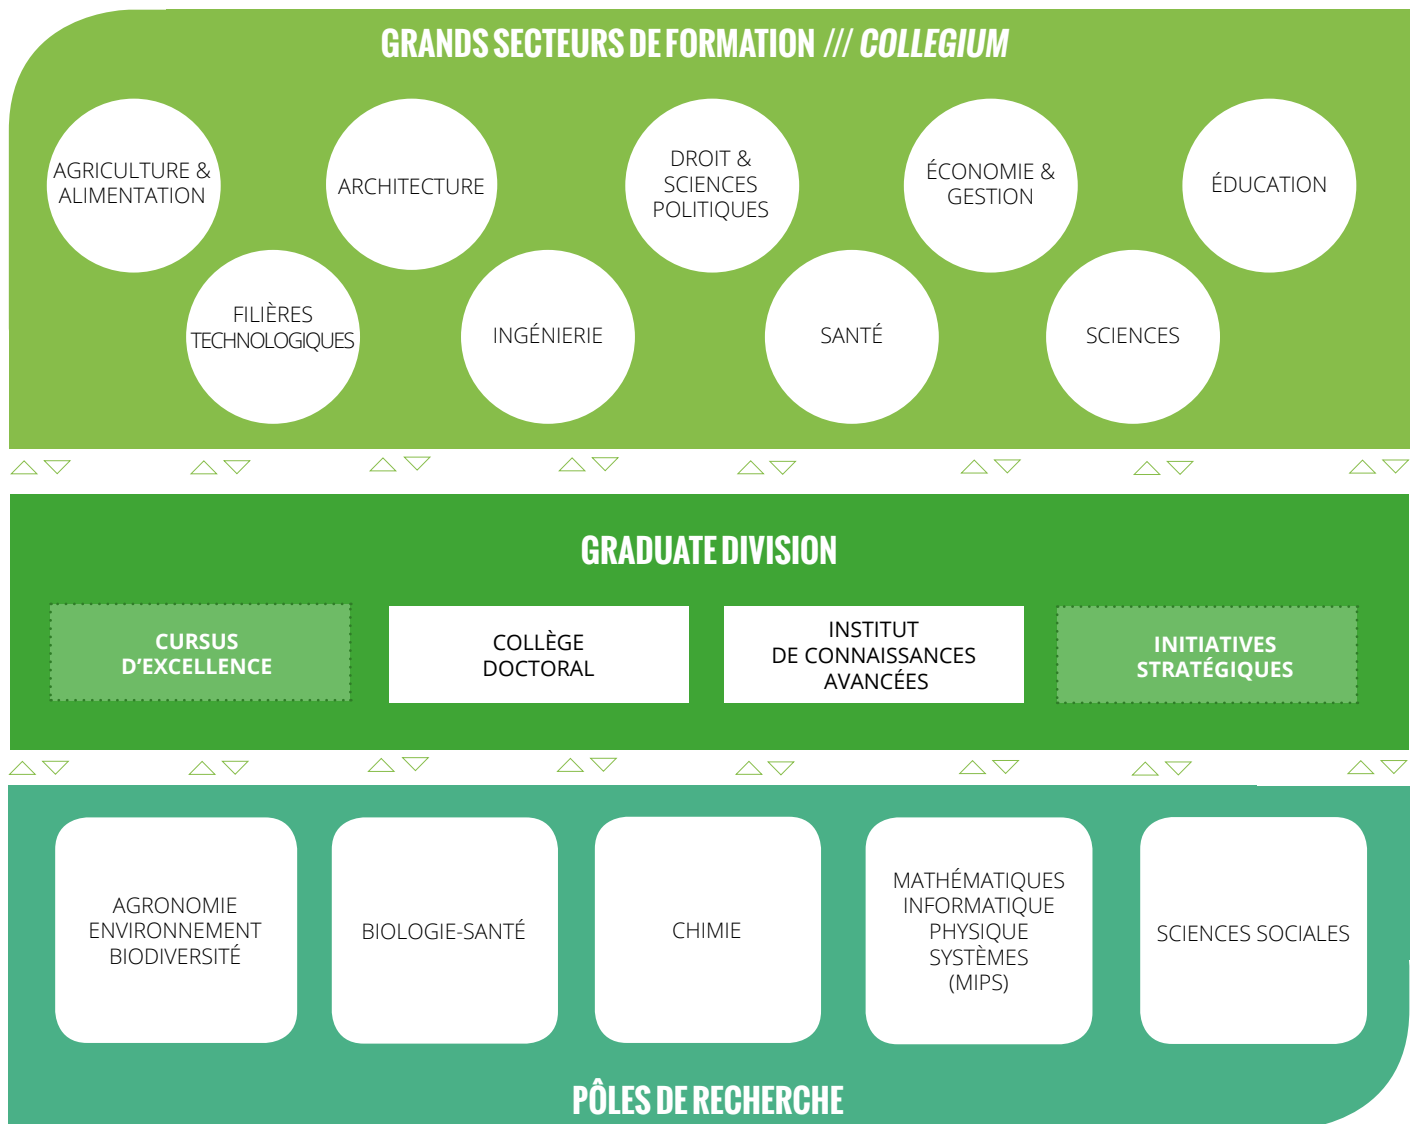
GRANDS SECTEURS DE FORMATION /// COLLEGIUM

AGRICULTURE & ALIMENTATION

ARCHITECTURE

DROIT & SCIENCES POLITIQUES

ÉCONOMIE & GESTION

ÉDUCATION

FILIÈRES TECHNOLOGIQUES

INGÉNIERIE

SANTÉ

SCIENCES

GRADUATE DIVISION

CURSUS D'EXCELLENCE

COLLÈGE DOCTORAL

INSTITUT DE CONNAISSANCES AVANCÉES

INITIATIVES STRATÉGIQUES

AGRONOMIE ENVIRONNEMENT BIODIVERSITÉ

BIOLOGIE-SANTÉ

CHIMIE

MATHÉMATIQUES INFORMATIQUE PHYSIQUE SYSTÈMES (MIPS)

SCIENCES SOCIALES

PÔLES DE RECHERCHE